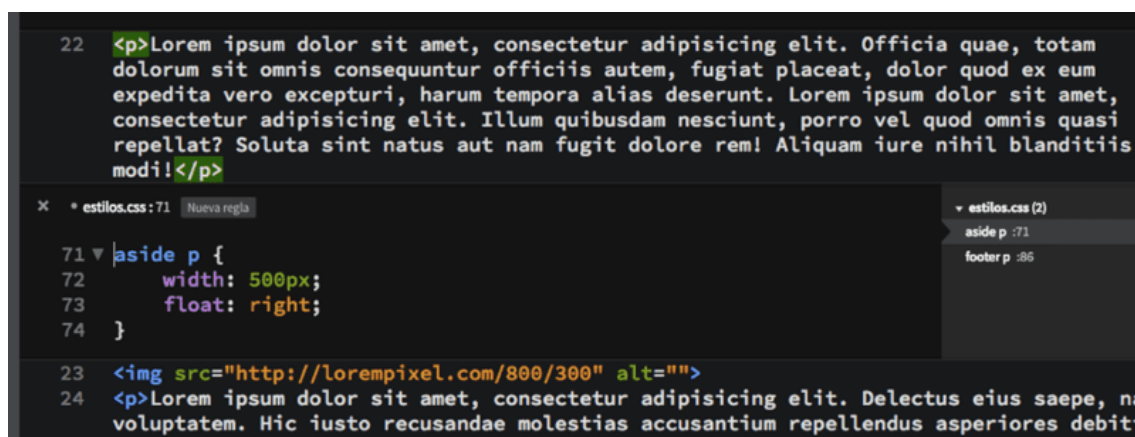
22 <p>Lorem ipsum dolor sit amet, consectetur adipisicing elit. Officia quae, totam dolorum sit omnis consequuntur officiis autem, fugiat placeat, dolor quod ex eum expedita vero excepturi, harum tempora alias deserunt. Lorem ipsum dolor sit amet, consectetur adipisicing elit. Illum quibusdam nesciunt, porro vel quod omnis quasi repellat? Soluta sint natus aut nam fugit dolore rem! Aliquam iure nihil blanditiis modi!</p>

× • estilos.css : 71 Nueva regla

71 aside p {
72 width: 500px;
73 float: right;
74 }

estilos.css (2)
aside p :71
footer p :86

23 <img src="http://lorempixel.com/800/300" alt="">
24 <p>Lorem ipsum dolor sit amet, consectetur adipisicing elit. Delectus eius saepe, n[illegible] voluptatem. Hic iusto recusandae molestias accusantium repellendus asperiores debit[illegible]